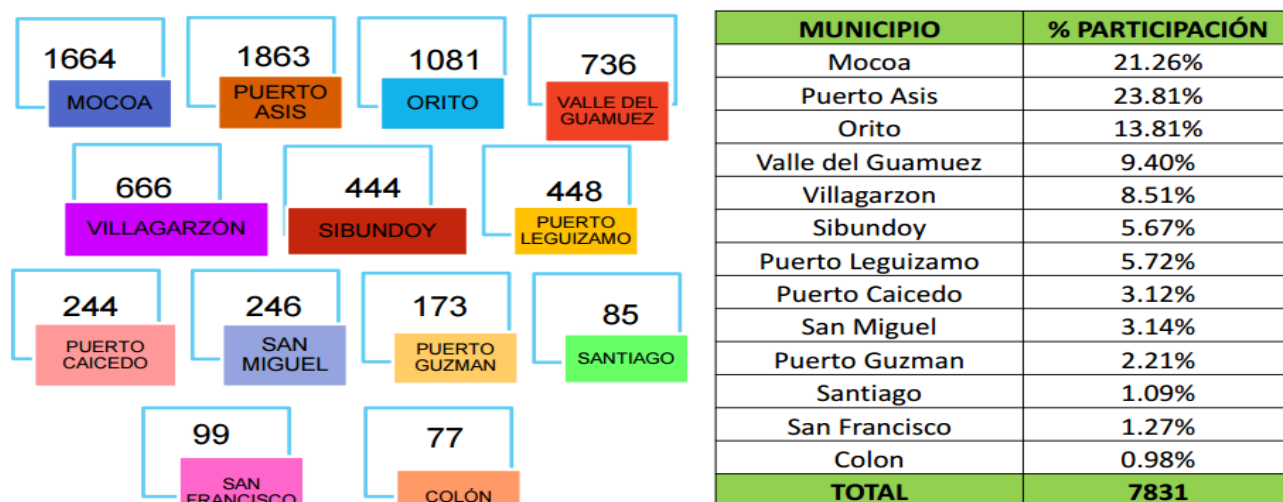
1664
MOCOA

1863
PUERTO ASIS

1081
ORITO

736
VALLE DEL GUAMUEZ

666
VILLAGARZÓN

444
SIBUNDOY

448
PUERTO LEGUIZAMO

244
PUERTO CAICEDO

246
SAN MIGUEL

173
PUERTO GUZMAN

85
SANTIAGO

99
SAN FRANCISCO

77
COLÓN

| MUNICIPIO | % PARTICIPACIÓN |
|---|---|
| Mocoa | 21.26% |
| Puerto Asis | 23.81% |
| Orito | 13.81% |
| Valle del Guamuez | 9.40% |
| Villagarzon | 8.51% |
| Sibundoy | 5.67% |
| Puerto Leguizamo | 5.72% |
| Puerto Caicedo | 3.12% |
| San Miguel | 3.14% |
| Puerto Guzman | 2.21% |
| Santiago | 1.09% |
| San Francisco | 1.27% |
| Colon | 0.98% |
| TOTAL | 7831 |